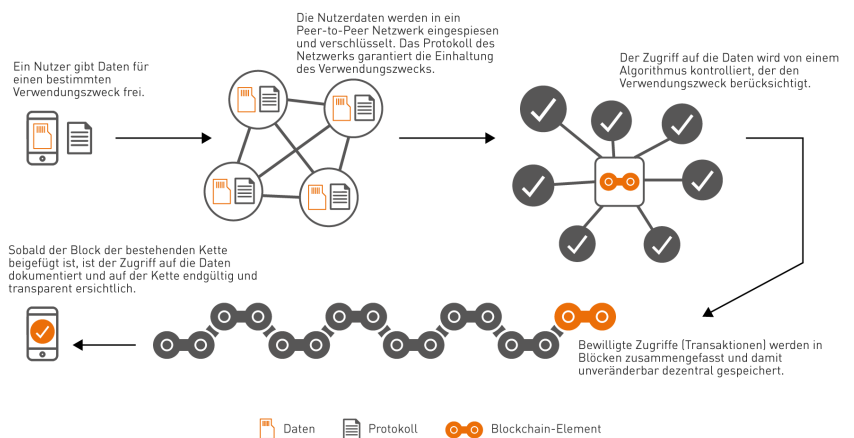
Ein Nutzer gibt Daten für einen bestimmten Verwendungszweck frei.

Die Nutzerdaten werden in ein Peer-to-Peer Netzwerk eingespiesen und verschlüsselt. Das Protokoll des Netzwerks garantiert die Einhaltung des Verwendungszwecks.

Der Zugriff auf die Daten wird von einem Algorithmus kontrolliert, der den Verwendungszweck berücksichtigt.

Sobald der Block der bestehenden Kette beigefügt ist, ist der Zugriff auf die Daten dokumentiert und auf der Kette endgültig und transparent ersichtlich.

Bewilligte Zugriffe (Transaktionen) werden in Blöcken zusammengefasst und damit unveränderbar dezentral gespeichert.

Daten Protokoll Blockchain-Element